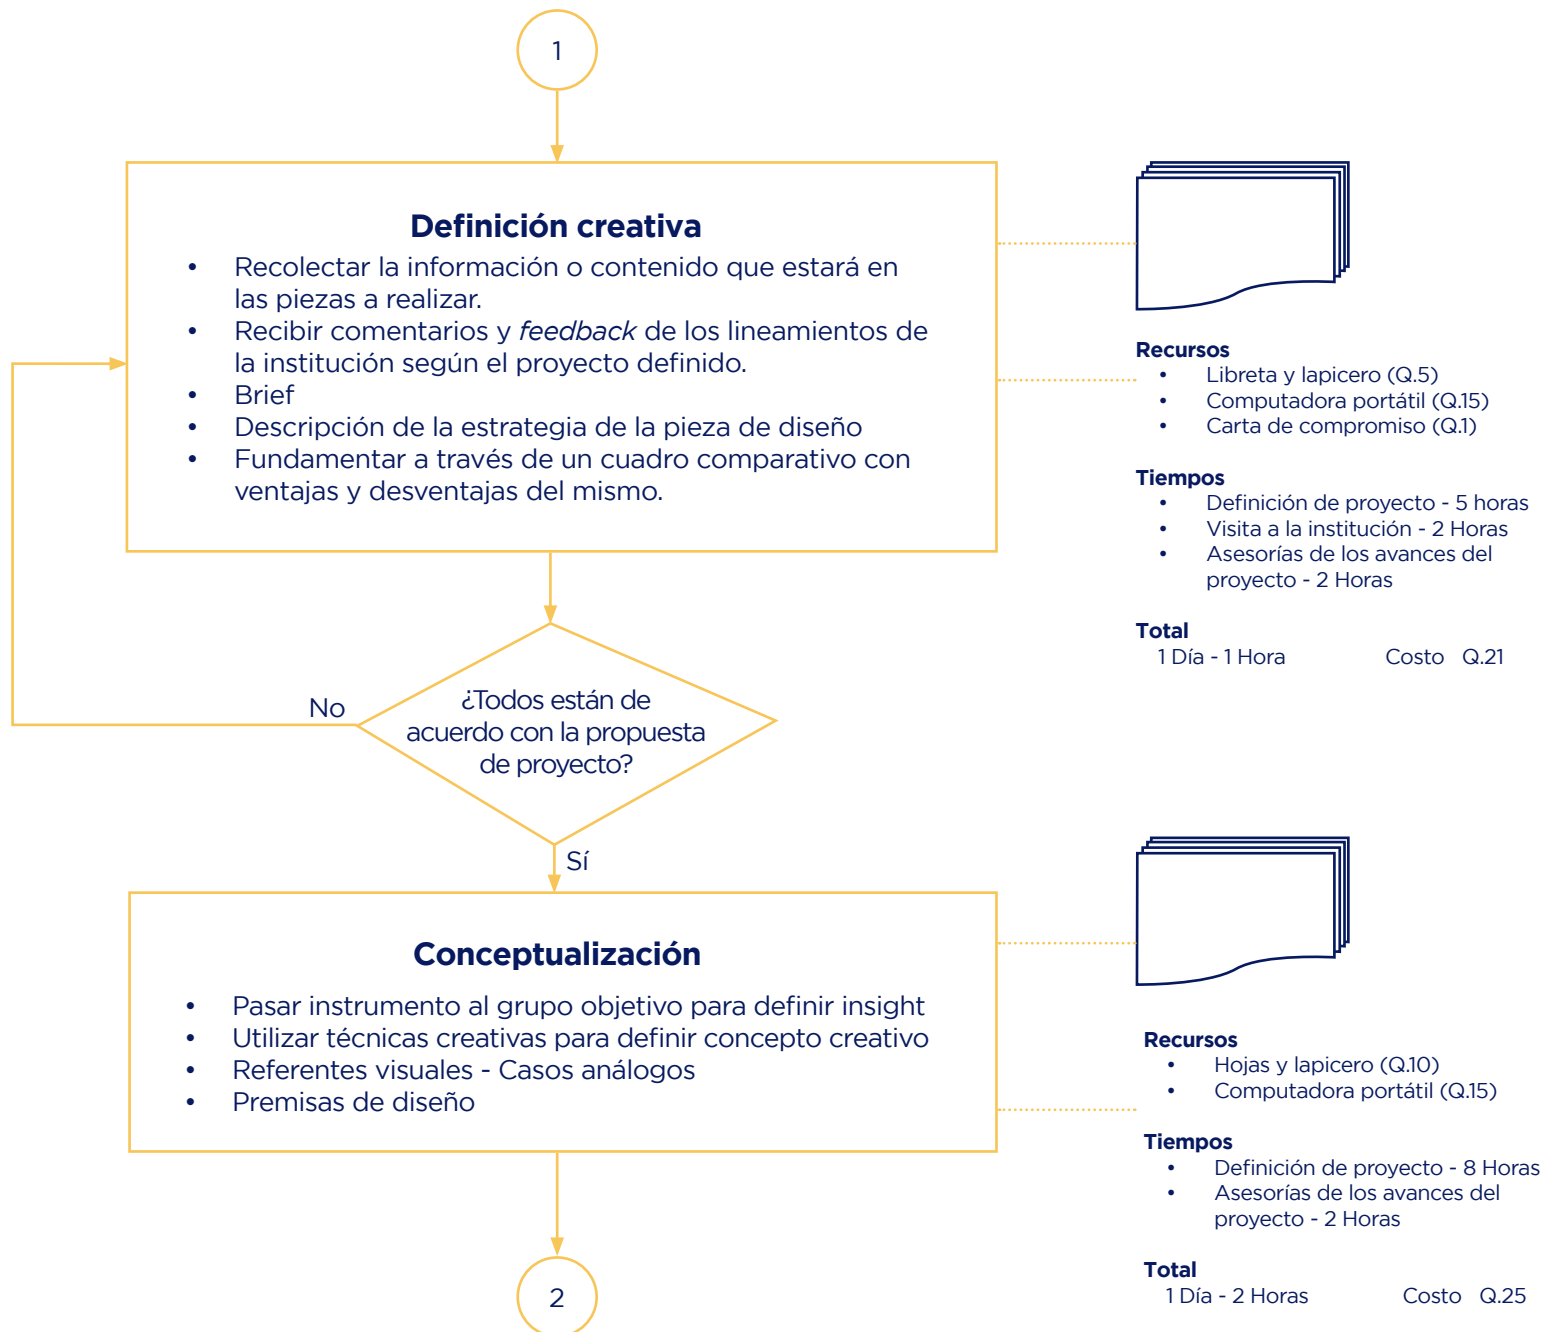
1

**Definición creativa**

- Recolectar la información o contenido que estará en las piezas a realizar.
- Recibir comentarios y *feedback* de los lineamientos de la institución según el proyecto definido.
- Brief
- Descripción de la estrategia de la pieza de diseño
- Fundamentar a través de un cuadro comparativo con ventajas y desventajas del mismo.

**Recursos**
- Libreta y lapicero (Q.5)
- Computadora portátil (Q.15)
- Carta de compromiso (Q.1)

**Tiempos**
- Definición de proyecto - 5 horas
- Visita a la institución - 2 Horas
- Asesorías de los avances del proyecto - 2 Horas

**Total**
1 Día - 1 Hora Costo Q.21

No

¿Todos están de acuerdo con la propuesta de proyecto?

Sí

**Conceptualización**

- Pasar instrumento al grupo objetivo para definir insight
- Utilizar técnicas creativas para definir concepto creativo
- Referentes visuales - Casos análogos
- Premisas de diseño

**Recursos**
- Hojas y lapicero (Q.10)
- Computadora portátil (Q.15)

**Tiempos**
- Definición de proyecto - 8 Horas
- Asesorías de los avances del proyecto - 2 Horas

**Total**
1 Día - 2 Horas Costo Q.25

2